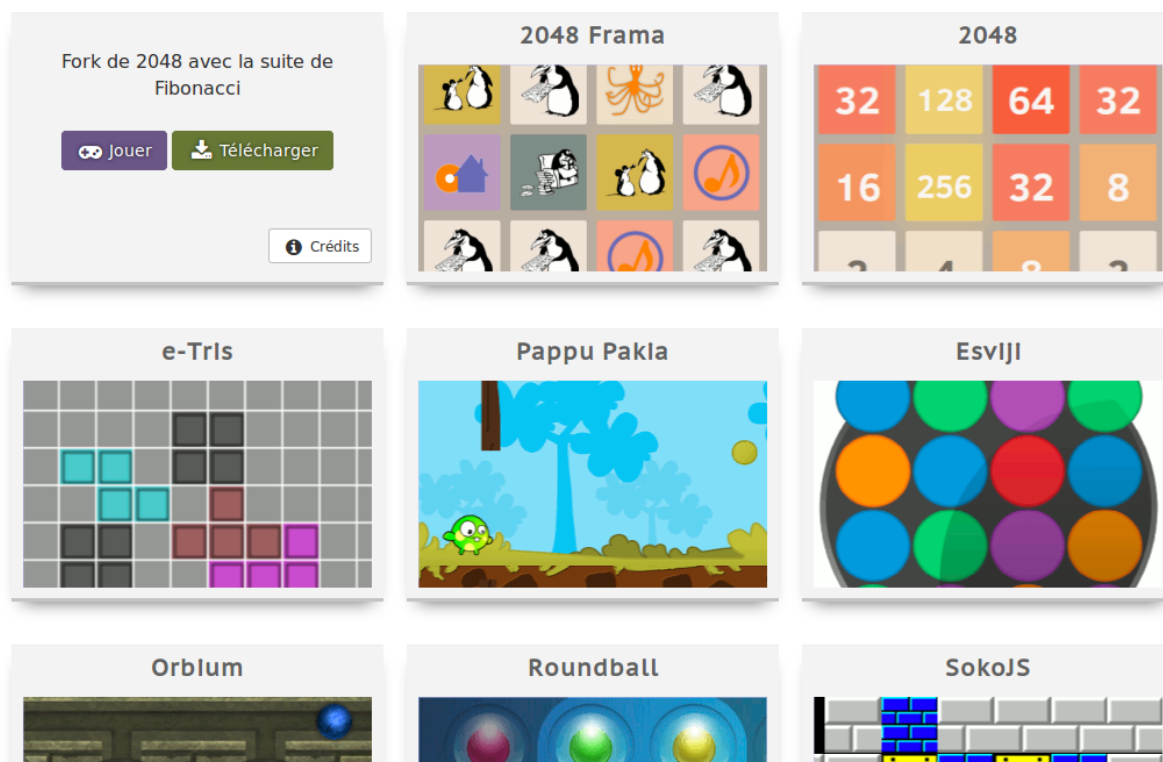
Fork de 2048 avec la suite de Fibonacci

Jouer Télécharger

Crédits

2048 Frama

2048

| 32 | 128 | 64 | 32 |
|---|---|---|---|
| 16 | 256 | 32 | 8 |

e-Tris

Pappu Pakia

Esviji

Orbium

Roundball

SokoJS